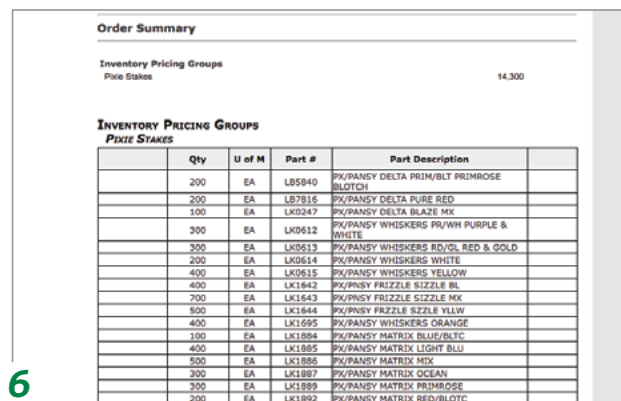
Order Summary

Inventory Pricing Groups
Pixie Stakes 14,300

INVENTORY PRICING GROUPS
PIXIE STAKES

| | Qty | U of M | Part # | Part Description | |
|---|---|---|---|---|---|
| | 200 | EA | LB5840 | PX/PANSY DELTA PRIM/BLT PRIMROSE BLOTCH | |
| | 200 | EA | LB7816 | PX/PANSY DELTA PURE RED | |
| | 100 | EA | LK0247 | PX/PANSY DELTA BLAZE MX | |
| | 300 | EA | LK0612 | PX/PANSY WHISKERS PR/WH PURPLE & WHITE | |
| | 300 | EA | LK0613 | PX/PANSY WHISKERS RD/GL RED & GOLD | |
| | 200 | EA | LK0614 | PX/PANSY WHISKERS WHITE | |
| | 400 | EA | LK0615 | PX/PANSY WHISKERS YELLOW | |
| | 400 | EA | LK1642 | PX/PNSY FRIZZLE SIZZLE BL | |
| | 700 | EA | LK1643 | PX/PNSY FRIZZLE SIZZLE MX | |
| | 500 | EA | LK1644 | PX/PNSY FRZZLE SZZLE YLLW | |
| | 400 | EA | LK1695 | PX/PANSY WHISKERS ORANGE | |
| | 100 | EA | LK1884 | PX/PANSY MATRIX BLUE/BLTC | |
| | 400 | EA | LK1885 | PX/PANSY MATRIX LIGHT BLU | |
| | 500 | EA | LK1886 | PX/PANSY MATRIX MIX | |
| | 300 | EA | LK1887 | PX/PANSY MATRIX OCEAN | |
| | 300 | EA | LK1889 | PX/PANSY MATRIX PRIMROSE | |
| | 200 | EA | LK1892 | PX/PANSY MATRIX RED/BLOTC | |

6